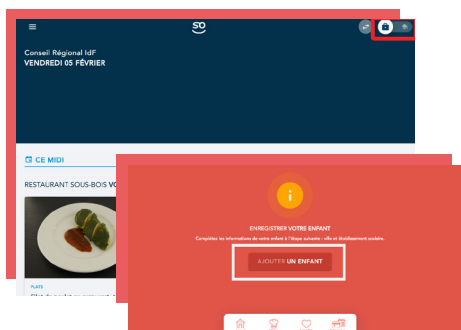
SO

Conseil Régional IdF
VENDREDI 05 FÉVRIER

CE MIDI

RESTAURANT SOUS-BOIS VO

PLATS

ENREGISTRER VOTRE ENFANT

Complétez les informations de votre enfant à l'étape suivante : ville et établissement scolaire.

AJOUTER UN ENFANT